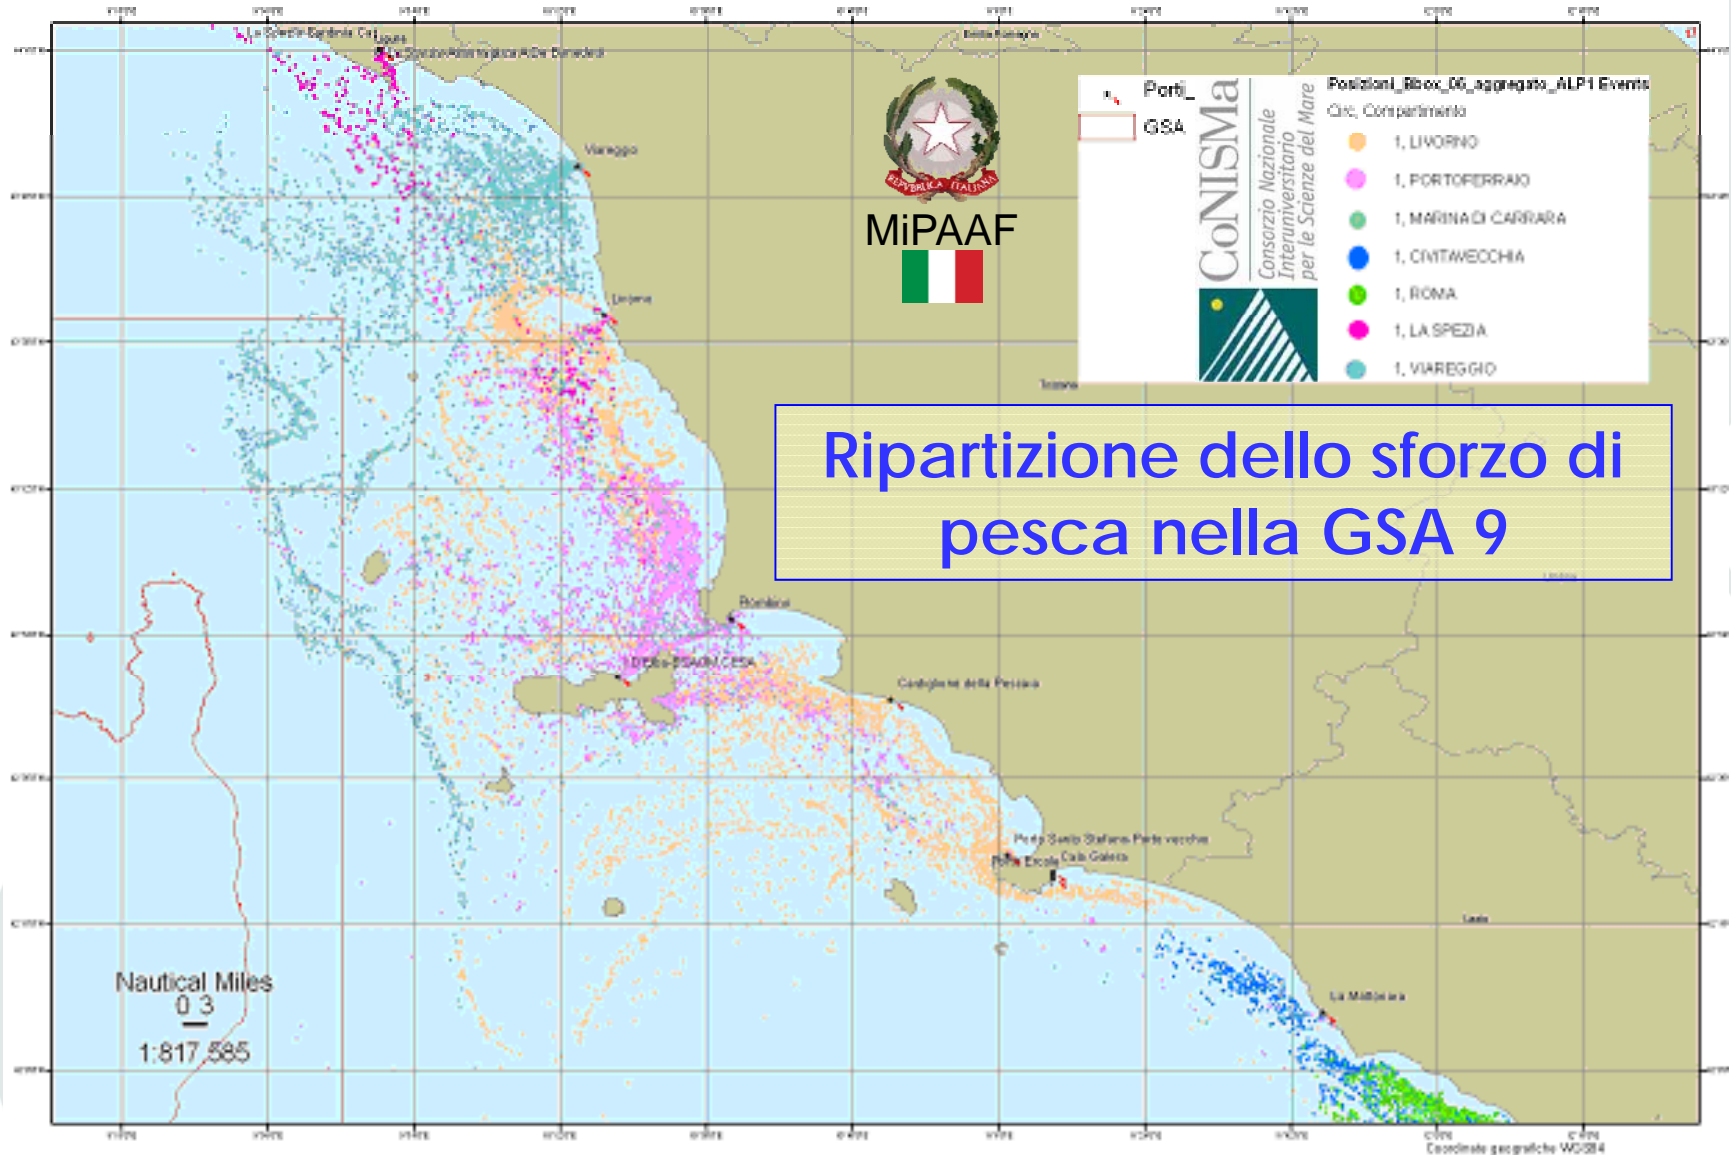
MiPAAF

REPUBBLICA ITALIANA

Porti_

GSA

CoNISMa

Consorzio Nazionale Interuniversitario per le Scienze del Mare

Posizioni_Bbox_06_aggregato_ALP1 Events

Circ. Compartimento

1, LIVORNO

1, PORTOFERRAIO

1, MARINA DI CARRARA

1, CIVITAVECCHIA

1, ROMA

1, LA SPEZIA

1, VIAREGGIO

Ripartizione dello sforzo di pesca nella GSA 9

Viareggio

Livorno

Piombino

Castiglione della Pescaia

Porto Santo Stefano-Porto vecchio

Porto Ercole

Cala Galera

La Maddalena

Nautical Miles

0 3

1:817,585

Coordinate geografiche WGS84